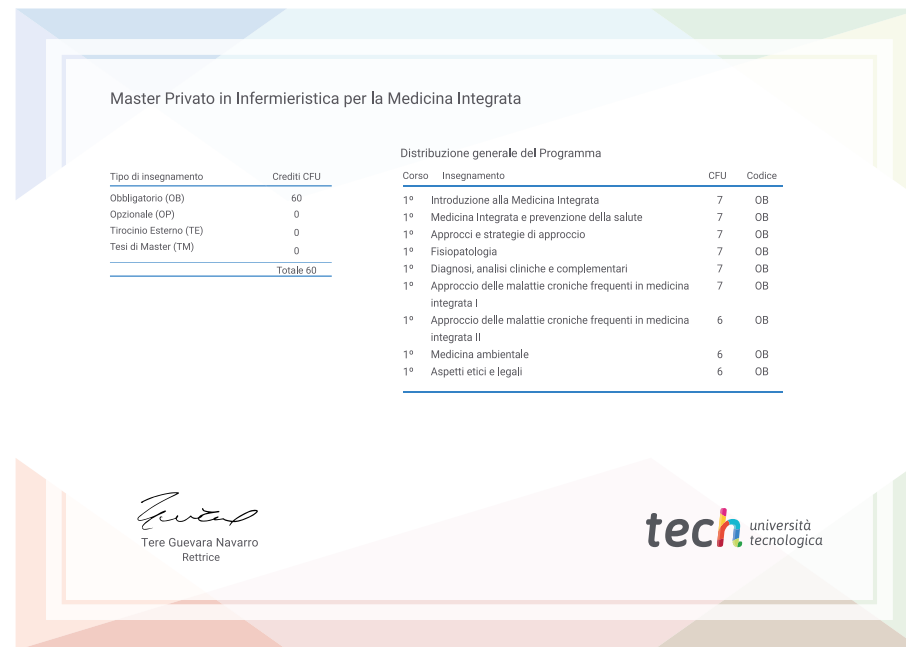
Master Privato in Infermieristica per la Medicina Integrata

| Tipo di insegnamento | Crediti CFU |
|---|---|
| Obbligatorio (OB) | 60 |
| Opzionale (OP) | 0 |
| Tirocinio Esterno (TE) | 0 |
| Tesi di Master (TM) | 0 |
| | Totale 60 |

Distribuzione generale del Programma

| Corso | Insegnamento | CFU | Codice |
|---|---|---|---|
| 1º | Introduzione alla Medicina Integrata | 7 | OB |
| 1º | Medicina Integrata e prevenzione della salute | 7 | OB |
| 1º | Approcci e strategie di approccio | 7 | OB |
| 1º | Fisiopatologia | 7 | OB |
| 1º | Diagnosi, analisi cliniche e complementari | 7 | OB |
| 1º | Approccio delle malattie croniche frequenti in medicina integrata I | 7 | OB |
| 1º | Approccio delle malattie croniche frequenti in medicina integrata II | 6 | OB |
| 1º | Medicina ambientale | 6 | OB |
| 1º | Aspetti etici e legali | 6 | OB |

Tere Guevara Navarro
Rettrice

tech università tecnologica